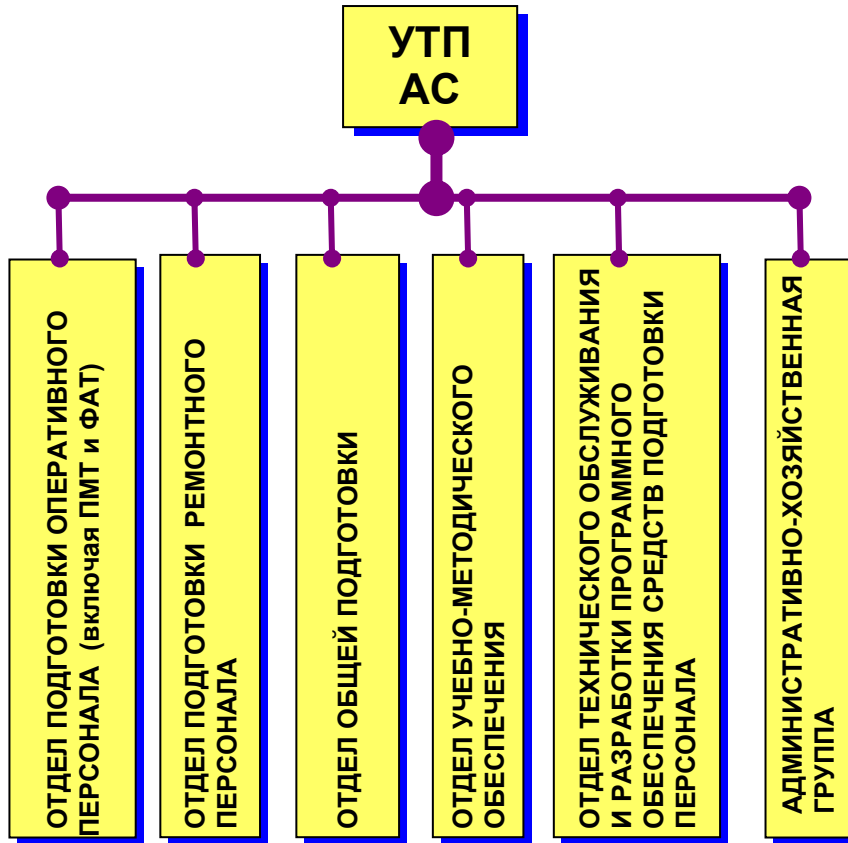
УТП АС

ОТДЕЛ ПОДГОТОВКИ ОПЕРАТИВНОГО ПЕРСОНАЛА (включая ПМТ и ФАТ)

ОТДЕЛ ПОДГОТОВКИ РЕМОНТНОГО ПЕРСОНАЛА

ОТДЕЛ ОБЩЕЙ ПОДГОТОВКИ

ОТДЕЛ УЧЕБНО-МЕТОДИЧЕСКОГО ОБЕСПЕЧЕНИЯ

ОТДЕЛ ТЕХНИЧЕСКОГО ОБСЛУЖИВАНИЯ И РАЗРАБОТКИ ПРОГРАММНОГО ОБЕСПЕЧЕНИЯ СРЕДСТВ ПОДГОТОВКИ ПЕРСОНАЛА

АДМИНИСТРАТИВНО-ХОЗЯЙСТВЕННАЯ ГРУППА